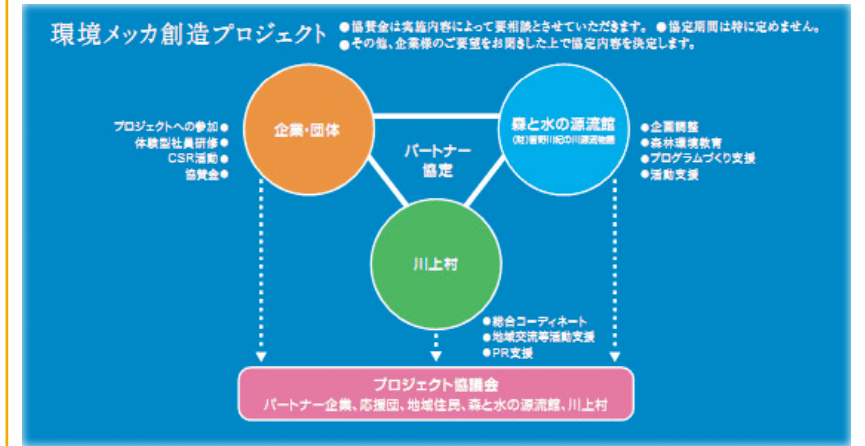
環境メッカ創造プロジェクト

●協賛金は実施内容によって要相談とさせていただきます。 ●協定期間は特に定めません。
●その他、企業様のご要望をお聞きした上で協定内容を決定します。

プロジェクトへの参加●
体験型社員研修●
CSR活動●
協賛会●

企業・団体

森と水の源流館
(財)吉野川紀の川源流物語

●企画調整
●森林環境教育
●プログラムづくり支援
●活動支援

パートナー協定

川上村

●総合コーディネート
●地域交流等活動支援
●PR支援

プロジェクト協議会
パートナー企業、応援団、地域住民、森と水の源流館、川上村